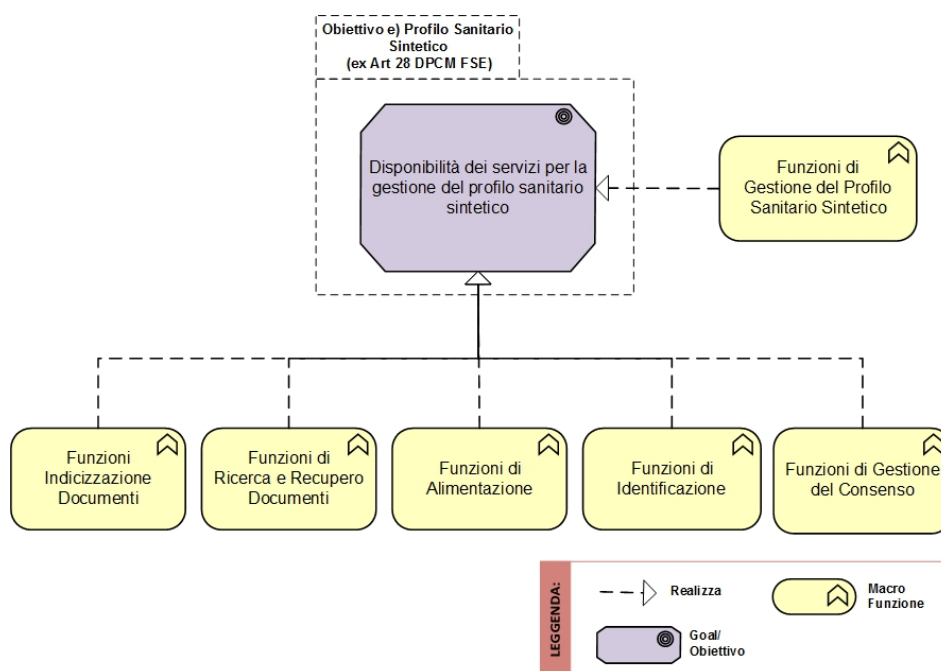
Obiettivo e) Profilo Sanitario Sintetico
(ex Art 28 DPCM FSE)

Disponibilità dei servizi per la gestione del profilo sanitario sintetico

Funzioni di Gestione del Profilo Sanitario Sintetico

Funzioni Indicizzazione Documenti

Funzioni di Ricerca e Recupero Documenti

Funzioni di Alimentazione

Funzioni di Identificazione

Funzioni di Gestione del Consenso

LEGGENDA:

Realizza

Macro Funzione

Goal/ Obiettivo